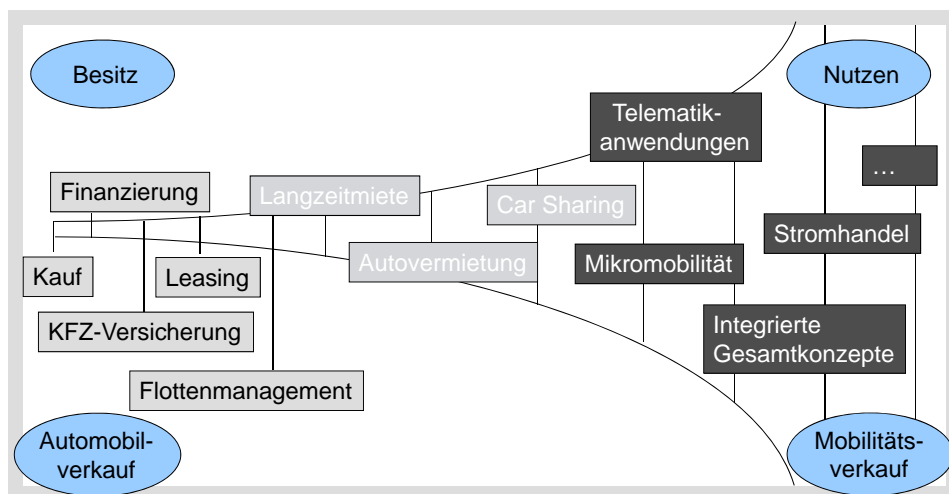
Besitz

Nutzen

Telematikanwendungen

Finanzierung

Langzeitmiete

Car Sharing

…

Stromhandel

Kauf

Leasing

Autovermietung

Mikromobilität

KFZ-Versicherung

Integrierte Gesamtkonzepte

Flottenmanagement

Automobilverkauf

Mobilitätsverkauf